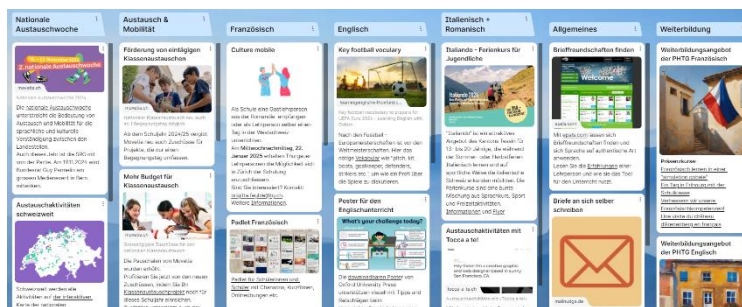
Nationale Austauschwoche

Austausch & Mobilität

Französisch

Englisch

Italienisch + Romanisch

Allgemeines

Weiterbildung

2. nationale Austauschwoche

Die nationale Austauschwoche unterstreicht die Bedeutung von Austausch und Mobilität für die sprachliche und kulturelle Verständigung zwischen den Landesteilen. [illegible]

Austauschaktivitäten schweizweit

Schweizweit werden alle Aktivitäten auf der interaktiven Karte der nationalen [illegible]

Förderung von einjährigen Klassenaustauschen

Movetia

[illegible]

Mehr Budget für Klassenaustausch

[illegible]

Culture mobile

Als Schule eine Gastlehperson aus der Romandie empfangen oder als Lehrperson selber an einer Tag in der Westschweiz unterrichten. Am Mittwochnachmittag, 22. Januar 2025 erhalten Thurgauer Lehrpersonen die Möglichkeit sich in Zürich zur Schulung anzumelden. Sind Sie interessiert? Kontakt: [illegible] Weitere Informationen.

Padlet Französisch

Padlet für Schülerinnen und Schüler mit Chansons, Kurzfilmen, Onlineübungen etc.

Key football vocabulary

Nach den Fussball-Europameisterschaften ist vor den Weltmeisterschaften. Hier das nötige Vokabular wie "pitch, kit, boots, goalkeeper, defenders, strikers etc." um wie ein Profi über die Spiele zu diskutieren.

Poster for Englischunterricht

What's your challenge today?

Die downloadbaren Poster von Oxford University Press unterstützen visuell mit Tipps und Ratschlägen beim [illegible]

Italiando - Ferienkurs für Jugendliche

"Italiando" ist ein attraktives Angebot des Kantons Tessin für 13- bis 20-Jährige, die während der Sommer- oder Herbstferien Italienisch lernen und auf spielerische Weise die italienische Schweiz entdecken möchten. Die Ferienkurse sind eine bunte Mischung aus Sprachkurs, Sport- und Freizeitaktivitäten. Informationen und Flyer

Austauschaktivitäten mit Tocca a te!

Brieffreundschaften finden

Welcome

Mit epals.com lassen sich Brieffreundschaften finden und sich Sprache auf authentische Art anwenden. Lesen Sie die Erfahrungen einer Lehrperson und wie sie das Tool für den Unterricht nutzt.

Briefe an sich selber schreiben

mailnudge.de

Weiterbildungsangebot der PHTG Französisch

Präsenzkurse
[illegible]

Weiterbildungsangebot der PHTG Englisch